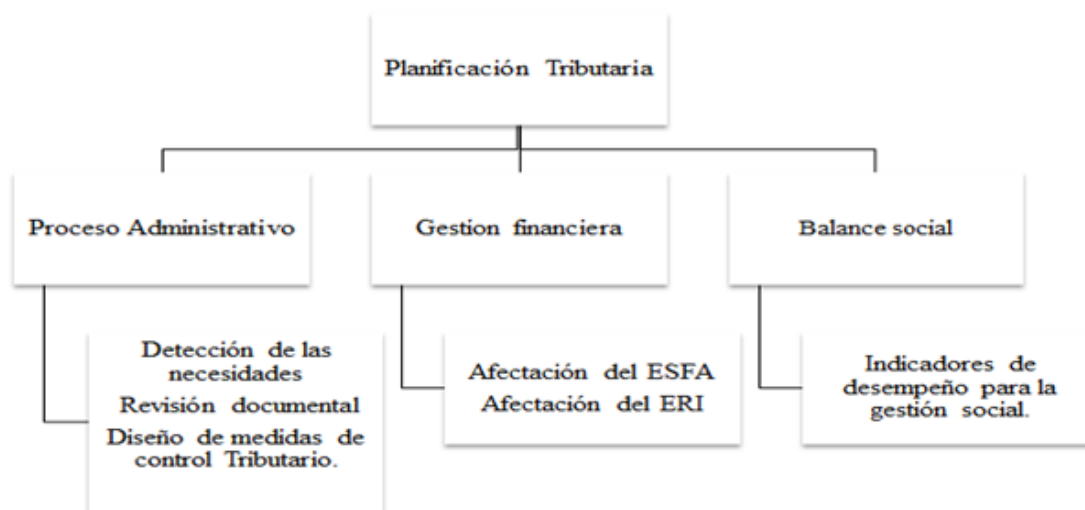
Planificación Tributaria

Proceso Administrativo

Gestion financiera

Balance social

Detección de las necesidades
Revisión documental
Diseño de medidas de control Tributario.

Afectación del ESFA
Afectación del ERI

Indicadores de desempeño para la gestión social.